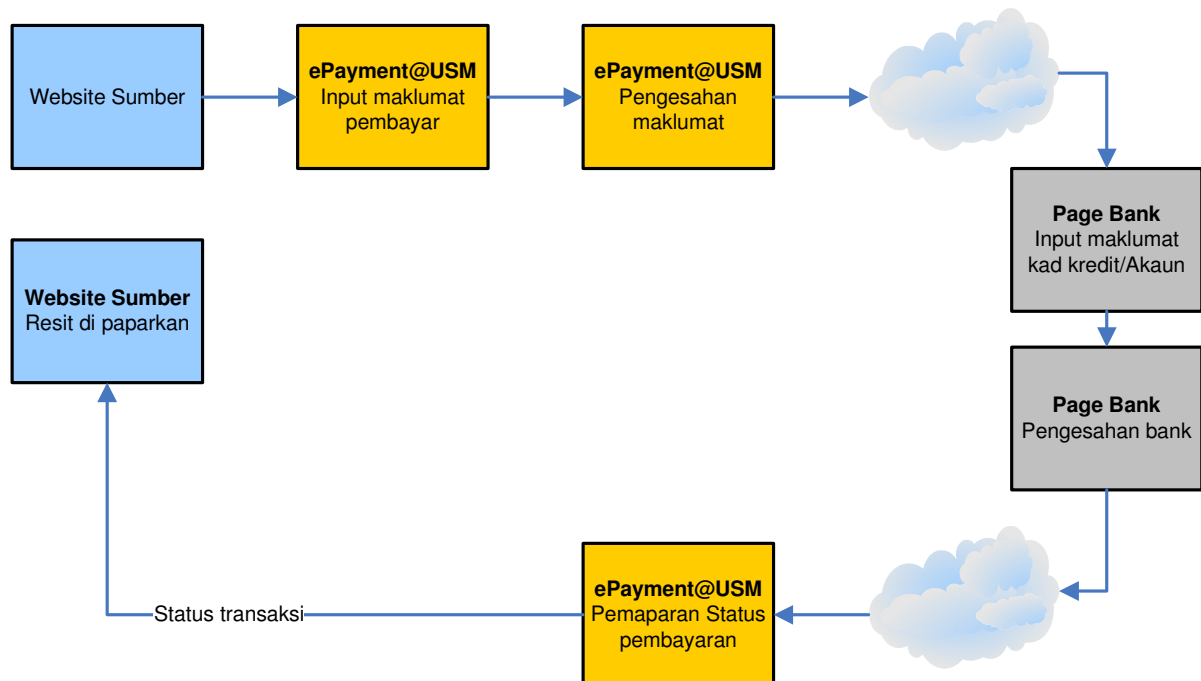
Website Sumber

ePayment@USM
Input maklumat pembayar

ePayment@USM
Pengesahan maklumat

Page Bank
Input maklumat kad kredit/Akaun

Page Bank
Pengesahan bank

ePayment@USM
Pemaparan Status pembayaran

Status transaksi

Website Sumber
Resit di paparkan